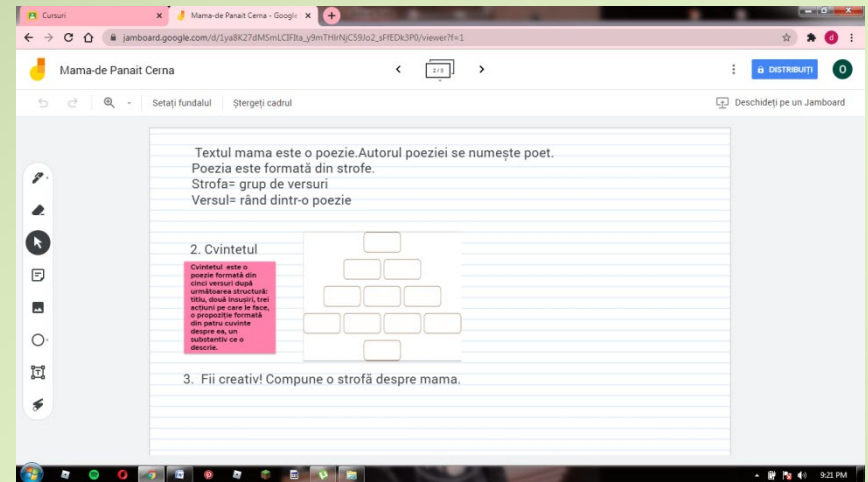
Cursuri
Mama-de Panait Cerna - Google
jamboard.google.com/d/1ya8K27dMSmLClFIta_y9mTHIrNjC59Jo2_sFfEDk3P0/viewer?f=1
Mama-de Panait Cerna
2 / 5
DISTRIBUIȚI
O
Setați fundalul
Ștergeți cadrul
Deschideți pe un Jamboard

Textul mama este o poezie.Autorul poeziei se numește poet.
Poezia este formată din strofe.
Strofa= grup de versuri
Versul= rând dintr-o poezie

2. Cvintetul

Cvintetul este o poezie formată din cinci versuri după următoarea structură: titlu, două însușiri, trei acțiuni pe care le face, o propoziție formată din patru cuvinte despre ea, un substantiv ce o descrie.

3. Fii creativ! Compune o strofă despre mama.

9:21 PM